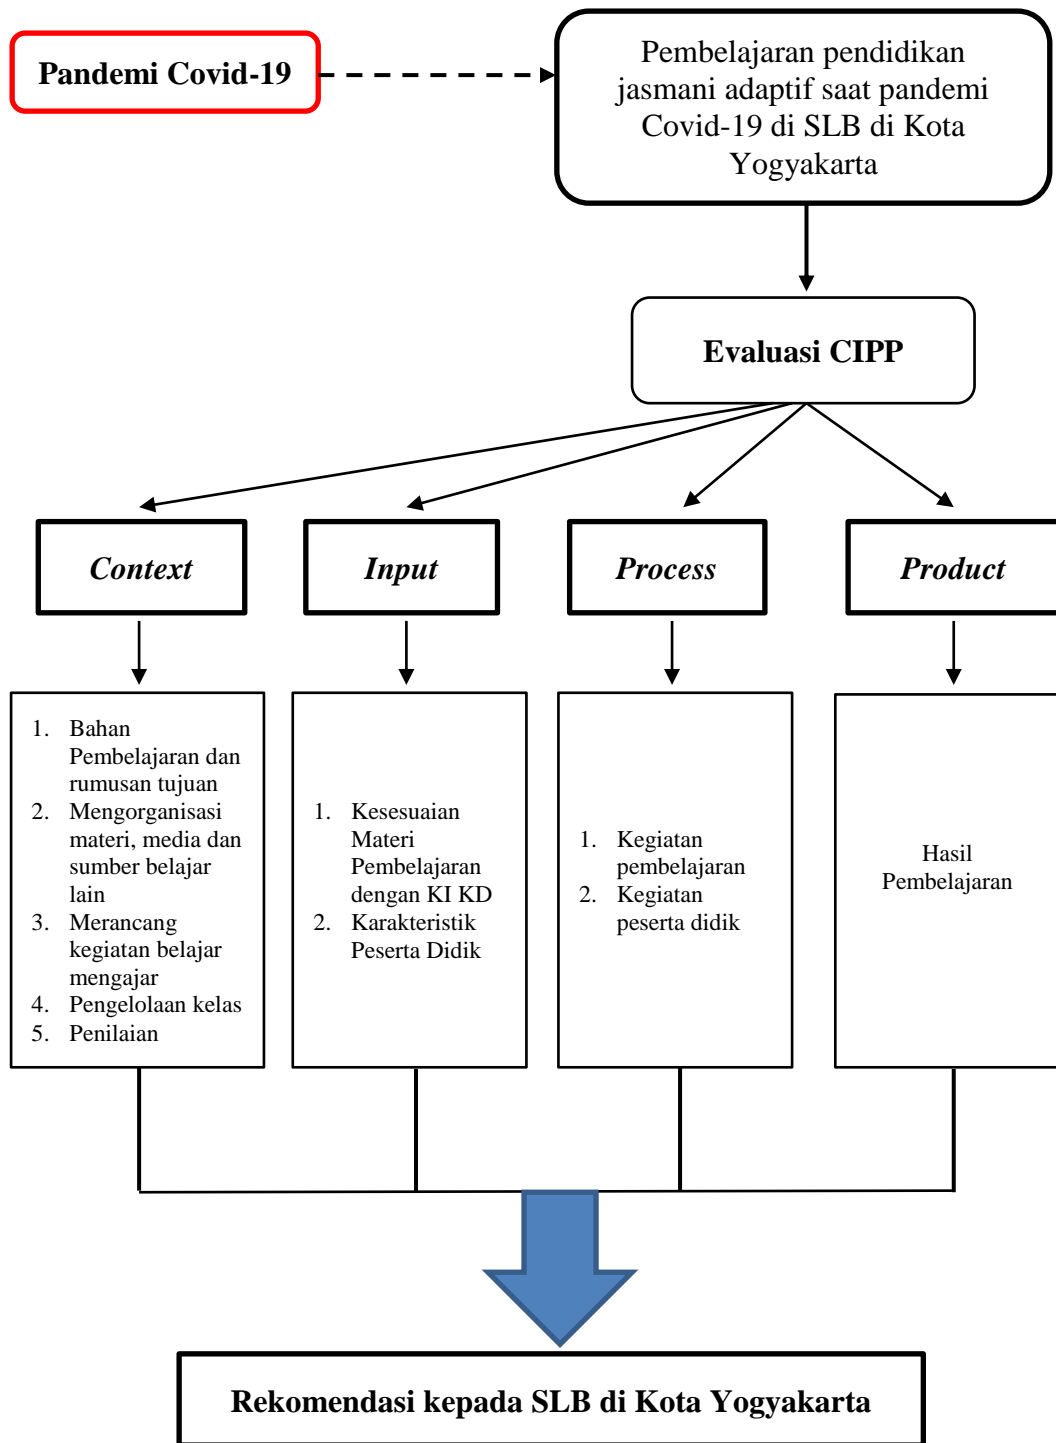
Pandemi Covid-19

Pembelajaran pendidikan jasmani adaptif saat pandemi Covid-19 di SLB di Kota Yogyakarta

Evaluasi CIPP

Context

Input

Process

Product

1. Bahan Pembelajaran dan rumusan tujuan
2. Mengorganisasi materi, media dan sumber belajar lain
3. Merancang kegiatan belajar mengajar
4. Pengelolaan kelas
5. Penilaian

1. Kesesuaian Materi Pembelajaran dengan KI KD
2. Karakteristik Peserta Didik

1. Kegiatan pembelajaran
2. Kegiatan peserta didik

Hasil Pembelajaran

Rekomendasi kepada SLB di Kota Yogyakarta